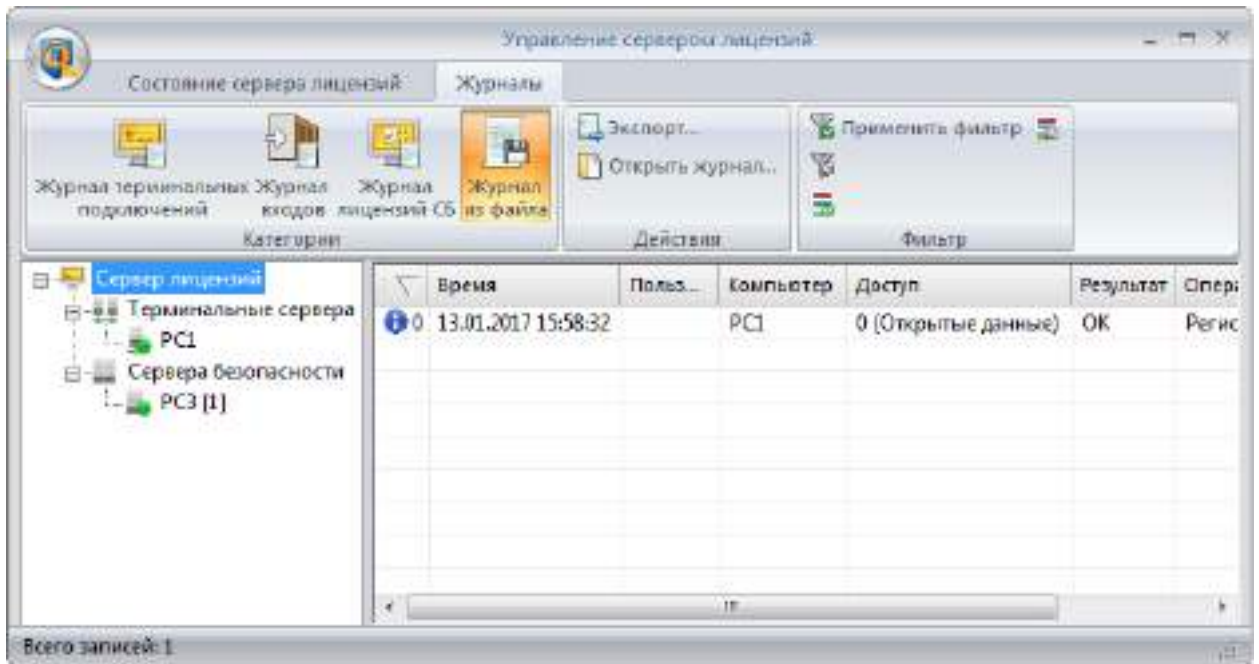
Управление сервером лицензий

Состояние сервера лицензий
Журналы

Журнал терминальных подключений
Журнал входов
Журнал лицензий СБ
Журнал из файла
Категории

Экспорт...
Открыть журнал...
Действия

Применить фильтр
Фильтр

Сервер лицензий
Терминальные сервера
PC1
Сервера безопасности
PC3 [1]

| | Время | Польз... | Компьютер | Доступ | Результат | Опера |
|---|---|---|---|---|---|---|
| 0 | 13.01.2017 15:58:32 | | PC1 | 0 (Открытые данные) | OK | Регис |

Всего записей: 1